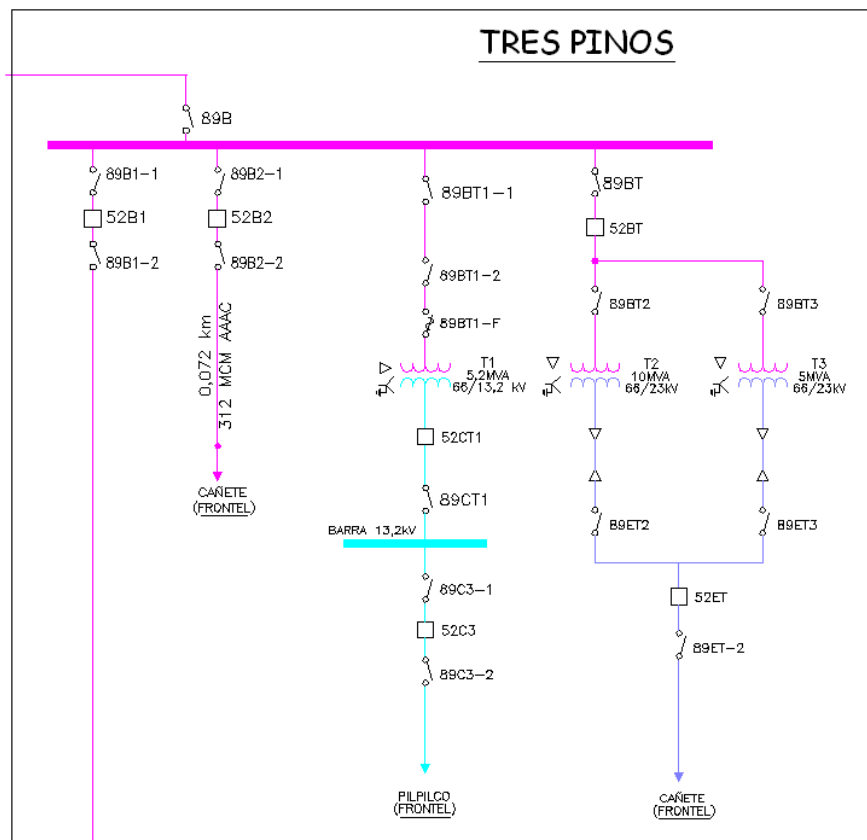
TRES PINOS

89B

89B1-1
52B1
89B1-2

89B2-1
52B2
89B2-2
0,072 km
312 MCM AAAC
CAÑETE
(FRONTEL)

89BT1-1
89BT1-2
89BT1-F
T1
5,2MVA
66/13,2 kV
52CT1
89CT1
BARRA 13,2kV
89C3-1
52C3
89C3-2
PILPILCO
(FRONTEL)

89BT
52BT
89BT2
T2
10MVA
66/23kV
89ET2

89BT3
T3
5MVA
66/23kV
89ET3

52ET
89ET-2
CAÑETE
(FRONTEL)